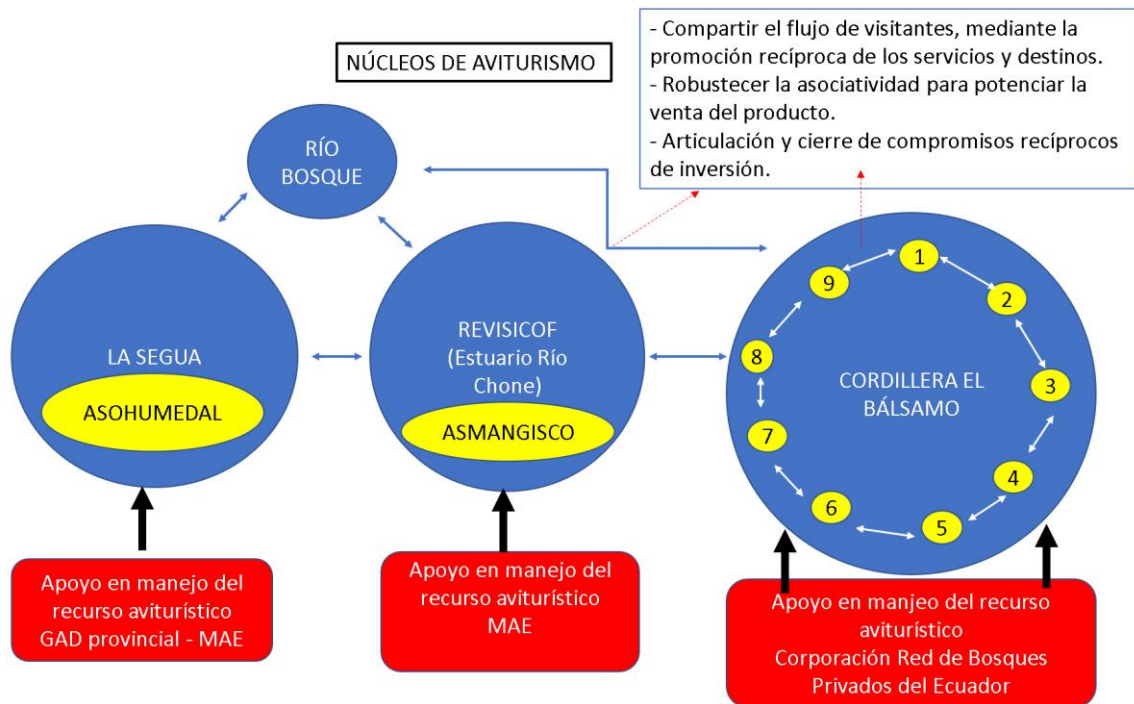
NÚCLEOS DE AVITURISMO

- Compartir el flujo de visitantes, mediante la promoción recíproca de los servicios y destinos.
- Robustecer la asociatividad para potenciar la venta del producto.
- Articulación y cierre de compromisos recíprocos de inversión.

RÍO BOSQUE

LA SEGUA

ASOHUMEDAL

REVISICOF (Estuario Río Chone)

ASMANGISCO

CORDILLERA EL BÁLSAMO

1
2
3
4
5
6
7
8
9

Apoyo en manejo del recurso aviturístico GAD provincial - MAE

Apoyo en manejo del recurso aviturístico MAE

Apoyo en manjeo del recurso aviturístico Corporación Red de Bosques Privados del Ecuador